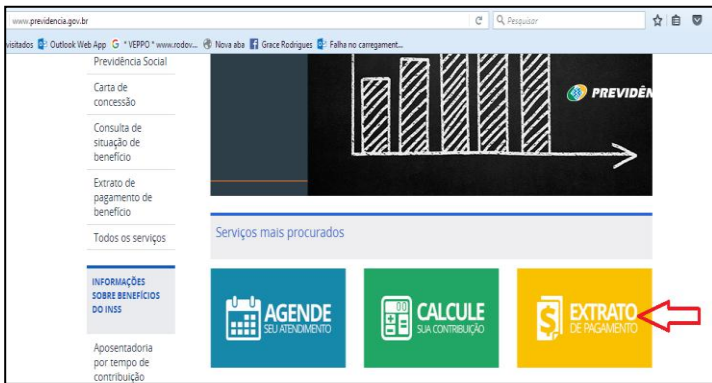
www.previdencia.gov.br

Pesquisar

visitados Outlook Web App * VEPPO * www.rodov... Nova aba Grace Rodrigues Falha no carregament...

Previdência Social

Carta de concessão

Consulta de situação de benefício

Extrato de pagamento de benefício

Todos os serviços

INFORMAÇÕES SOBRE BENEFÍCIOS DO INSS

Aposentadoria por tempo de contribuição

PREVIDÊN

Serviços mais procurados

AGENDE SEU ATENDIMENTO

CALCULE SUA CONTRIBUIÇÃO

EXTRATO DE PAGAMENTO